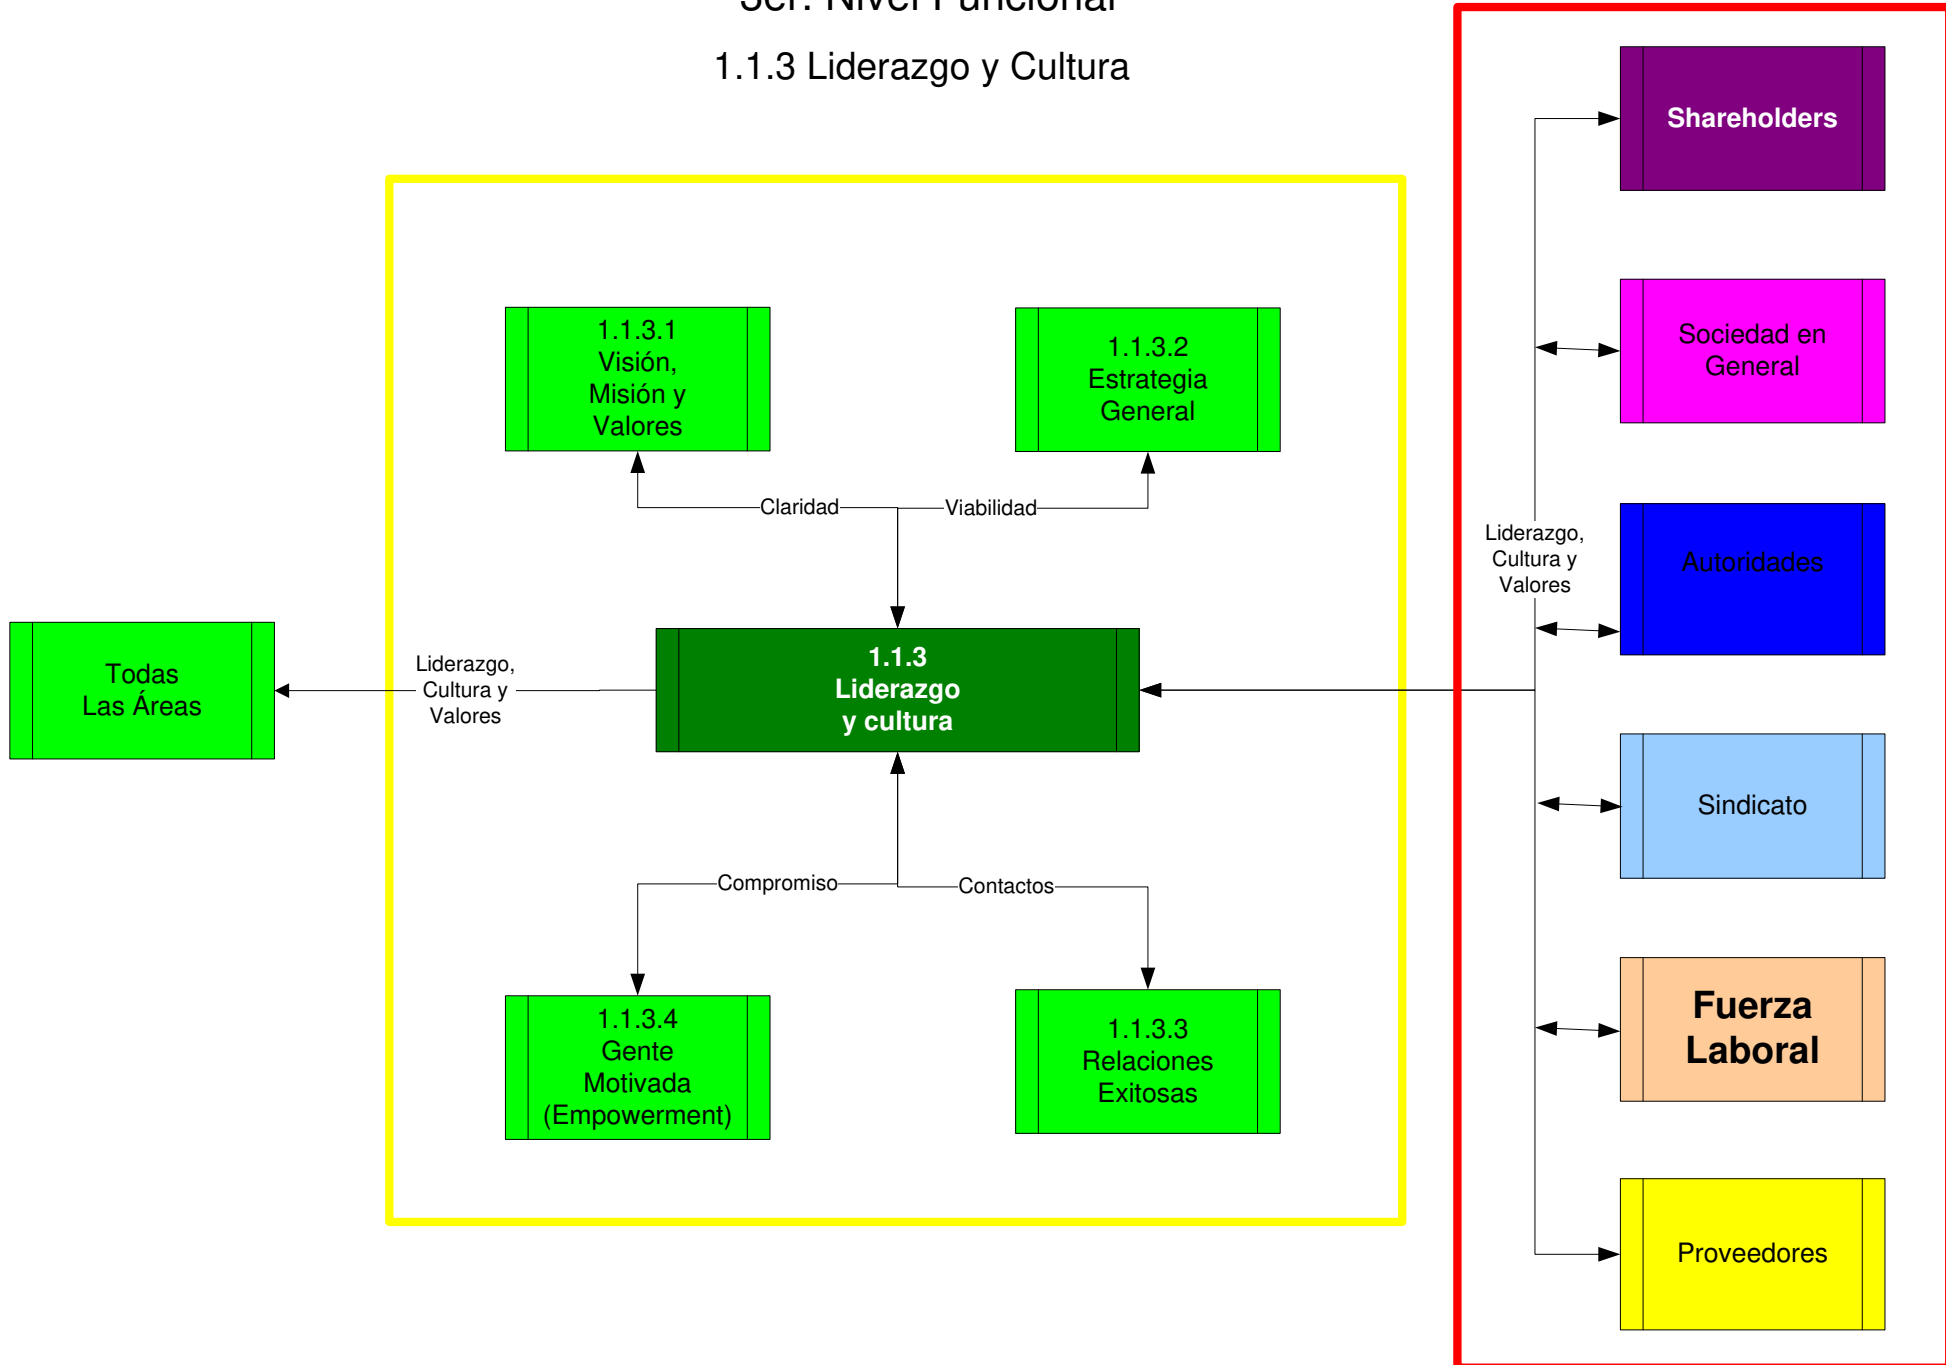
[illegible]

1.1.3 Liderazgo y Cultura

Shareholders

Sociedad en General

Autoridades

Sindicato

Fuerza Laboral

Proveedores

Liderazgo, Cultura y Valores

1.1.3.1 Visión, Misión y Valores

1.1.3.2 Estrategia General

Claridad

Viabilidad

Todas Las Áreas

Liderazgo, Cultura y Valores

1.1.3 Liderazgo y cultura

Compromiso

Contactos

1.1.3.4 Gente Motivada (Empowerment)

1.1.3.3 Relaciones Exitosas